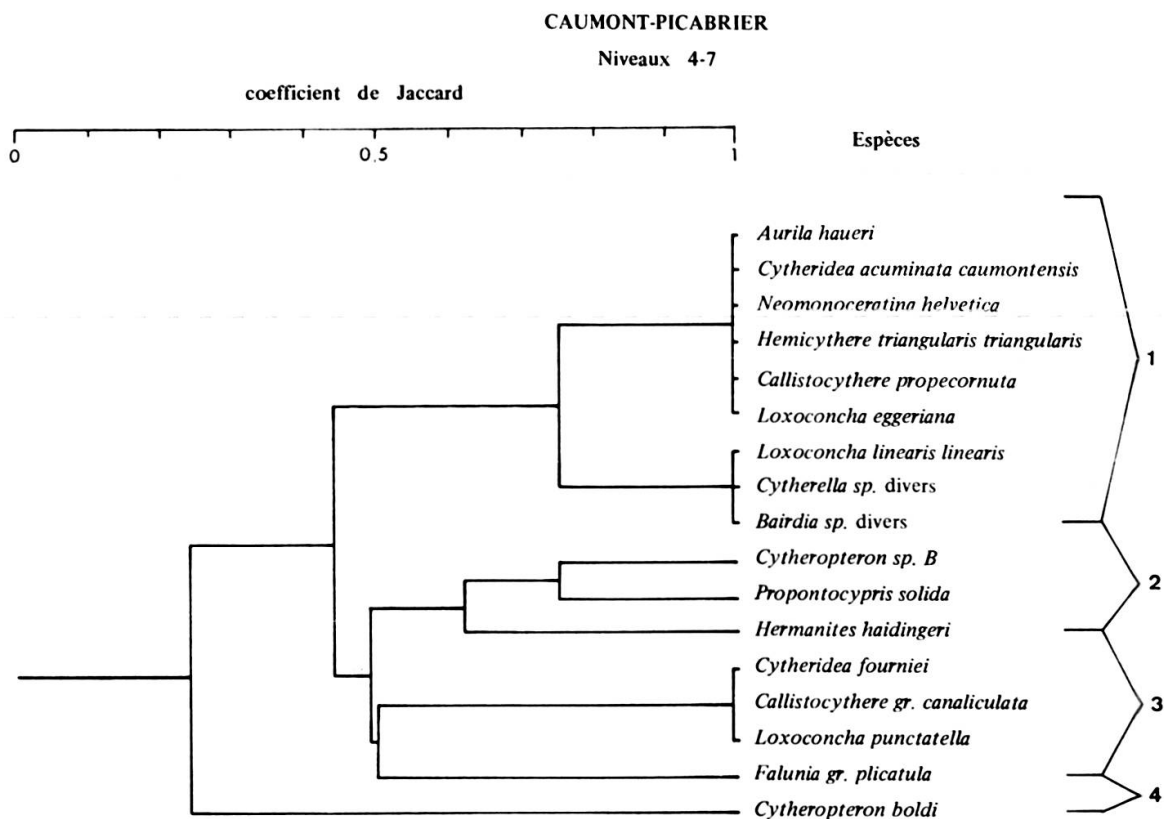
CAUMONT-PICABRIER

Niveaux 4-7

coefficient de Jaccard

0

0.5

1

Espèces

Aurila haueri
Cytheridea acuminata caumontensis
Neomonoceratina helvetica
Hemicythere triangularis triangularis
Callistocythere propecornuta
Loxoconcha eggeriana
Loxoconcha linearis linearis
Cytherella sp. divers
Bairdia sp. divers
Cytheropteron sp. B
Propontocypris solida
Hermanites haidingeri
Cytheridea fourniei
Callistocythere gr. canaliculata
Loxoconcha punctatella
Falunia gr. plicatula
Cytheropteron boldi

1

2

3

4